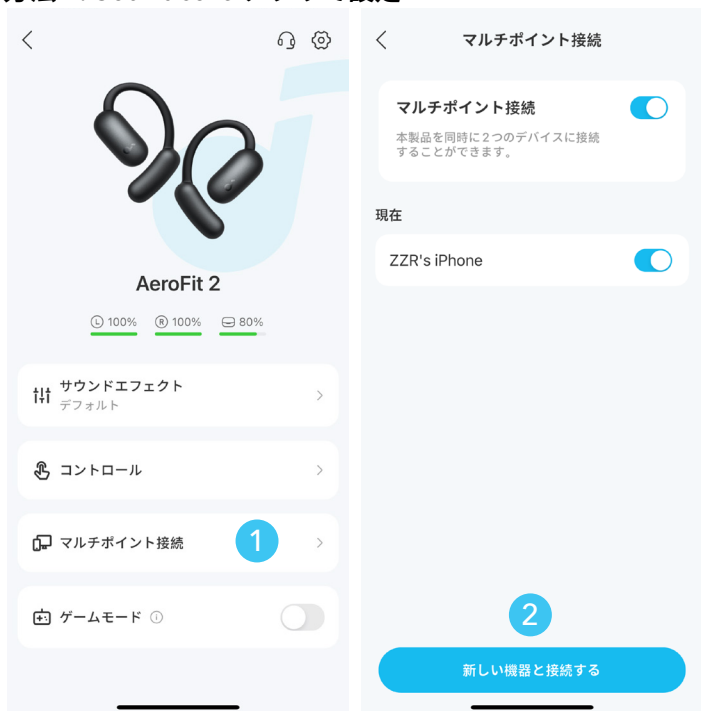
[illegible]

AeroFit 2

L 100%　R 100%　80%

サウンドエフェクト
デフォルト

コントロール

マルチポイント接続　1

ゲームモード

マルチポイント接続

マルチポイント接続
本製品を同時に2つのデバイスに接続することができます。

現在

ZZR's iPhone

2

新しい機器と接続する